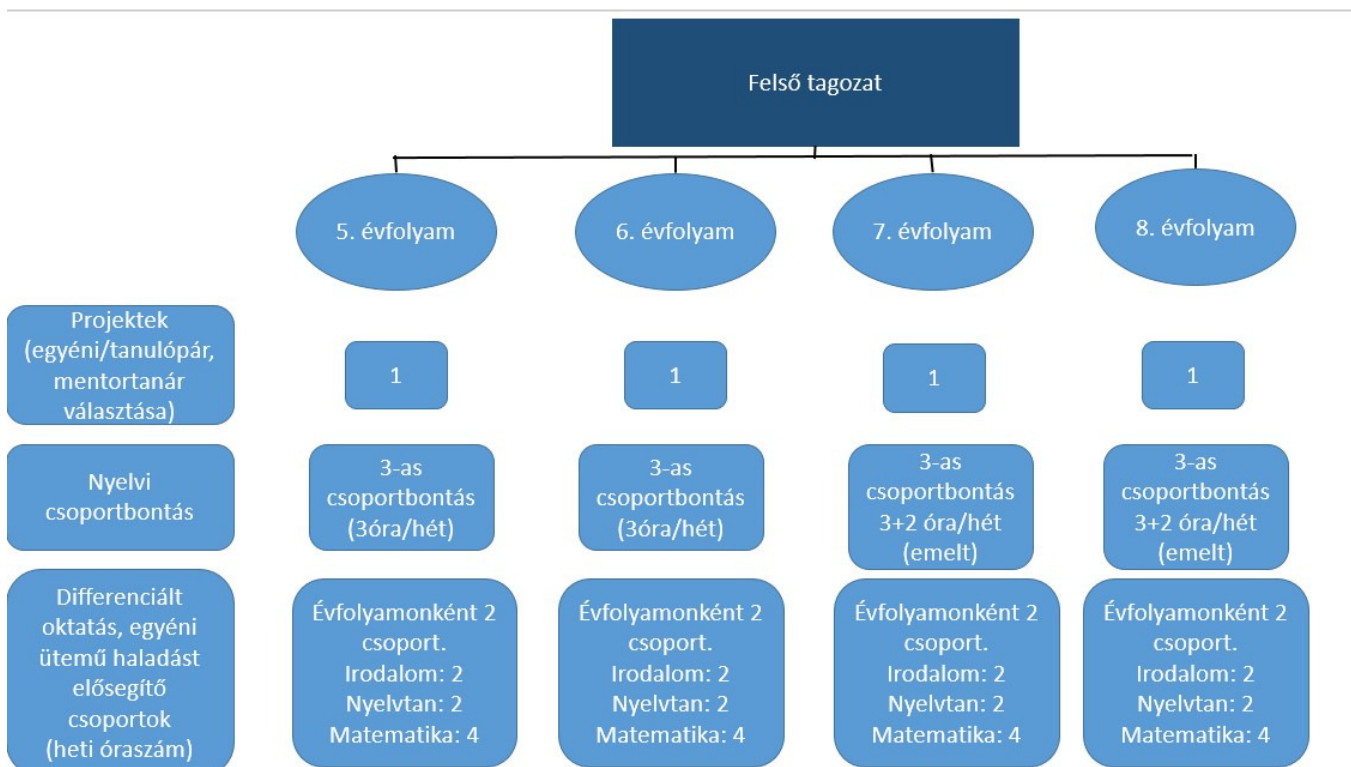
Felső tagozat

5. évfolyam

6. évfolyam

7. évfolyam

8. évfolyam

Projektek (egyéni/tanulópár, mentortanár választása)

1

1

1

1

Nyelvi csoportbontás

3-as csoportbontás (3óra/hét)

3-as csoportbontás (3óra/hét)

3-as csoportbontás 3+2 óra/hét (emelt)

3-as csoportbontás 3+2 óra/hét (emelt)

Differenciált oktatás, egyéni ütemű haladást elősegítő csoportok (heti óraszám)

Évfolyamonként 2 csoport. Irodalom: 2 Nyelvtan: 2 Matematika: 4

Évfolyamonként 2 csoport. Irodalom: 2 Nyelvtan: 2 Matematika: 4

Évfolyamonként 2 csoport. Irodalom: 2 Nyelvtan: 2 Matematika: 4

Évfolyamonként 2 csoport. Irodalom: 2 Nyelvtan: 2 Matematika: 4